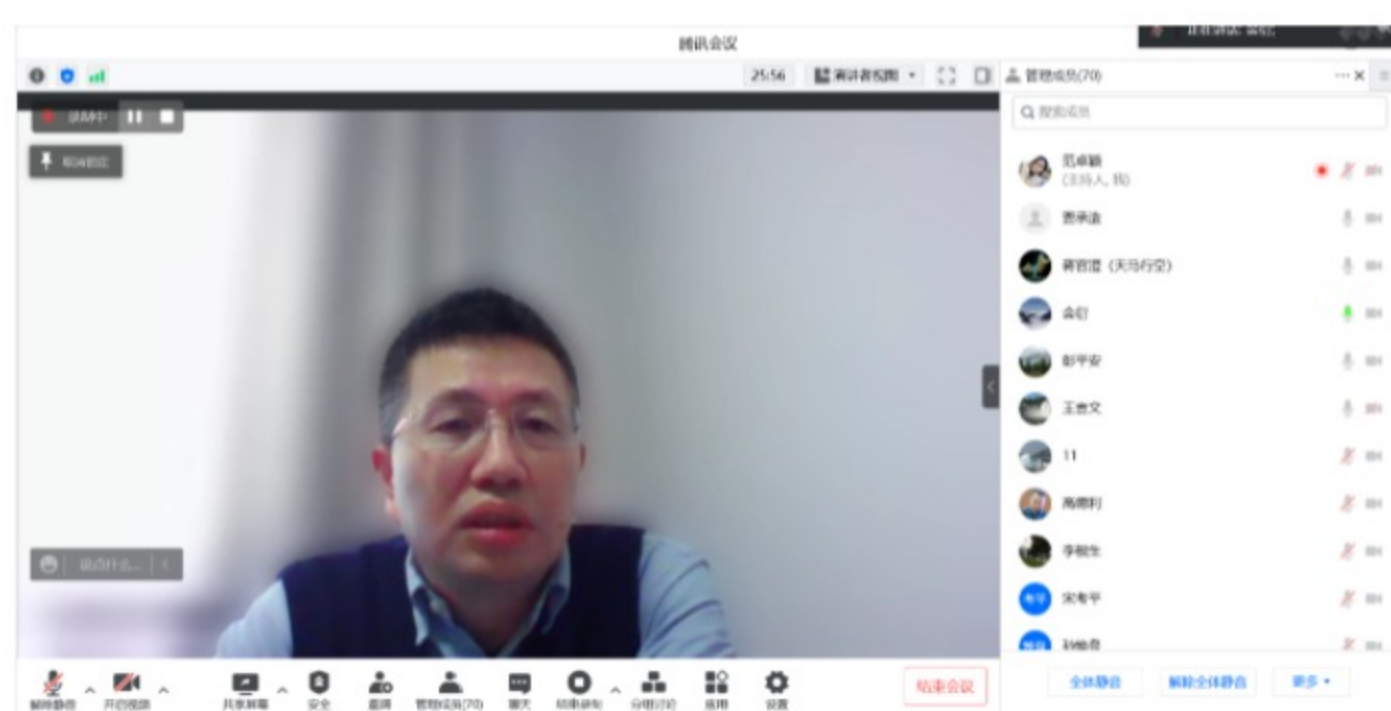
腾讯会议

25:56 演讲者视图

录制中

取消锁定

说点什么...

管理成员(70)

Q 搜索成员

范卓颖 (主持人, 我)

贾承浩

蒋官谨 (天马行空)

俞钉

彭平安

王彦文

11

高德利

李根生

宋考平

孙焕泉

全体静音 解除全体静音 更多

解除静音 开启视频 共享屏幕 安全 邀请 管理成员(70) 聊天 结束录制 分组讨论 应用 设置

结束会议